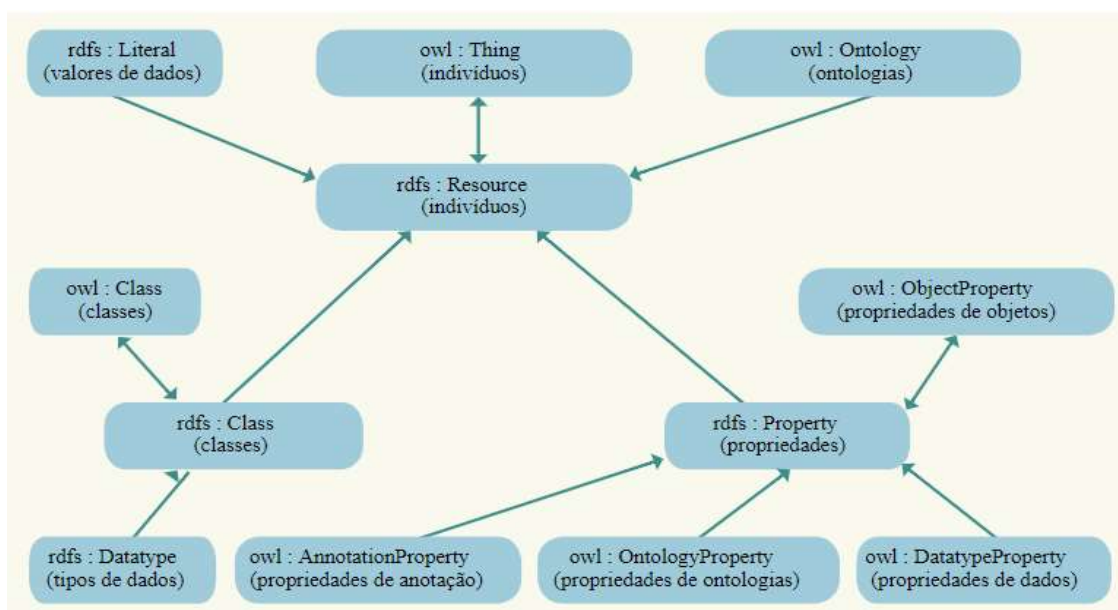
rdfs : Literal
(valores de dados)

owl : Thing
(indivíduos)

owl : Ontology
(ontologias)

rdfs : Resource
(indivíduos)

owl : Class
(classes)

owl : ObjectProperty
(propriedades de objetos)

rdfs : Class
(classes)

rdfs : Property
(propriedades)

rdfs : Datatype
(tipos de dados)

owl : AnnotationProperty
(propriedades de anotação)

owl : OntologyProperty
(propriedades de ontologias)

owl : DatatypeProperty
(propriedades de dados)